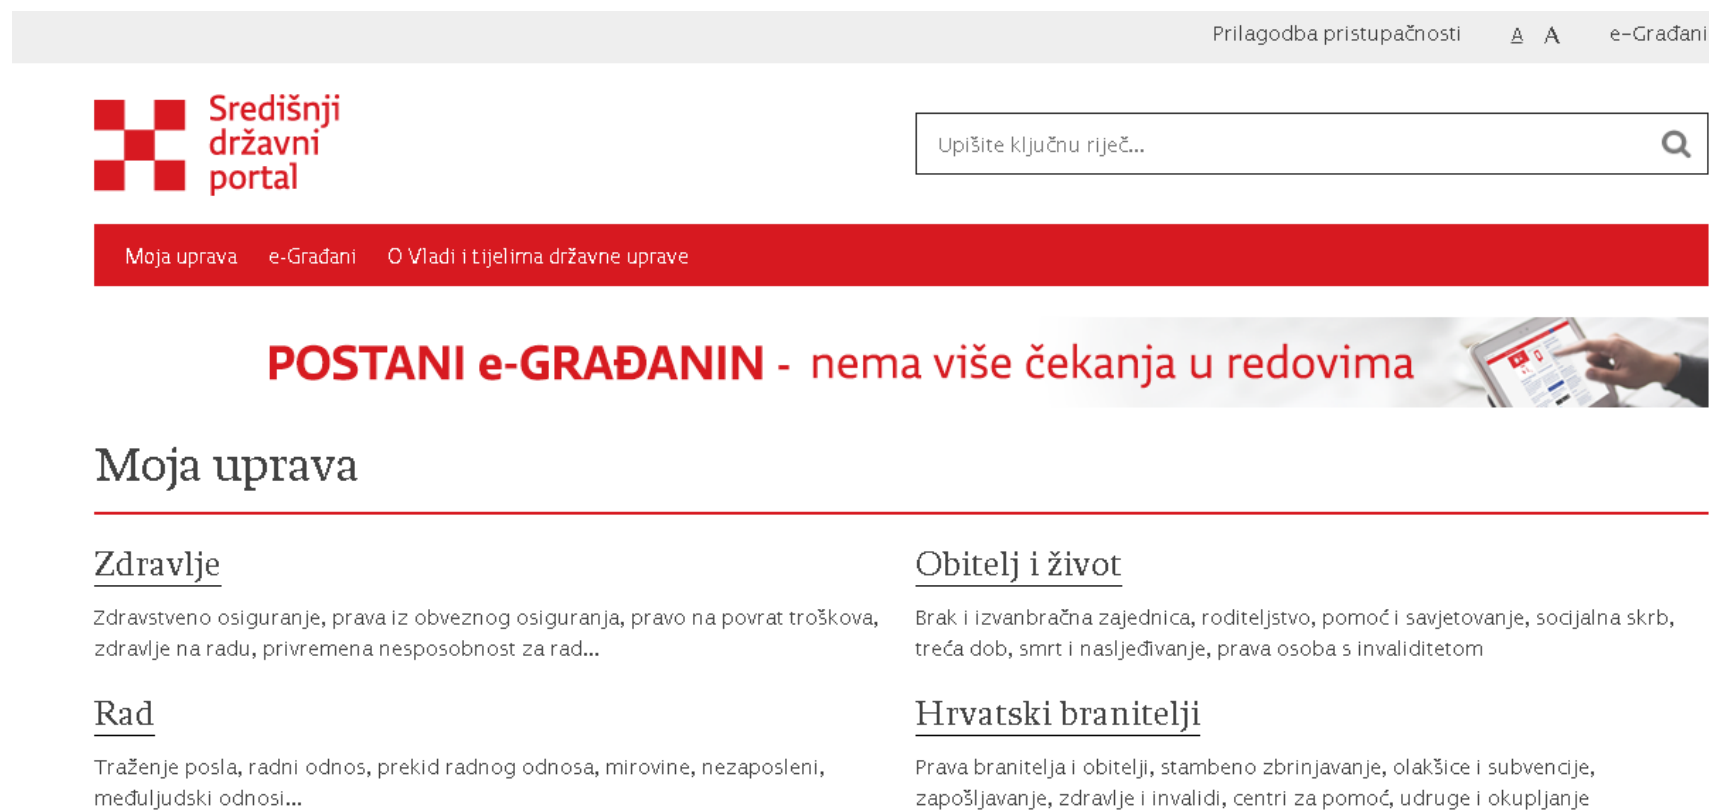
Prilagodba pristupačnosti A A e-Građani

Središnji državni portal

Upišite ključnu riječ...

Moja uprava e-Građani O Vladi i tijelima državne uprave

POSTANI e-GRAĐANIN - nema više čekanja u redovima

Moja uprava

Zdravlje

Zdravstveno osiguranje, prava iz obveznog osiguranja, pravo na povrat troškova, zdravlje na radu, privremena nesposobnost za rad...

Rad

Traženje posla, radni odnos, prekid radnog odnosa, mirovine, nezaposleni, međuljudski odnosi...

Obitelj i život

Brak i izvanbračna zajednica, roditeljstvo, pomoć i savjetovanje, socijalna skrb, treća dob, smrt i nasljeđivanje, prava osoba s invaliditetom

Hrvatski branitelji

Prava branitelja i obitelji, stambeno zbrinjavanje, olakšice i subvencije, zapošljavanje, zdravlje i invalidi, centri za pomoć, udruge i okupljanje